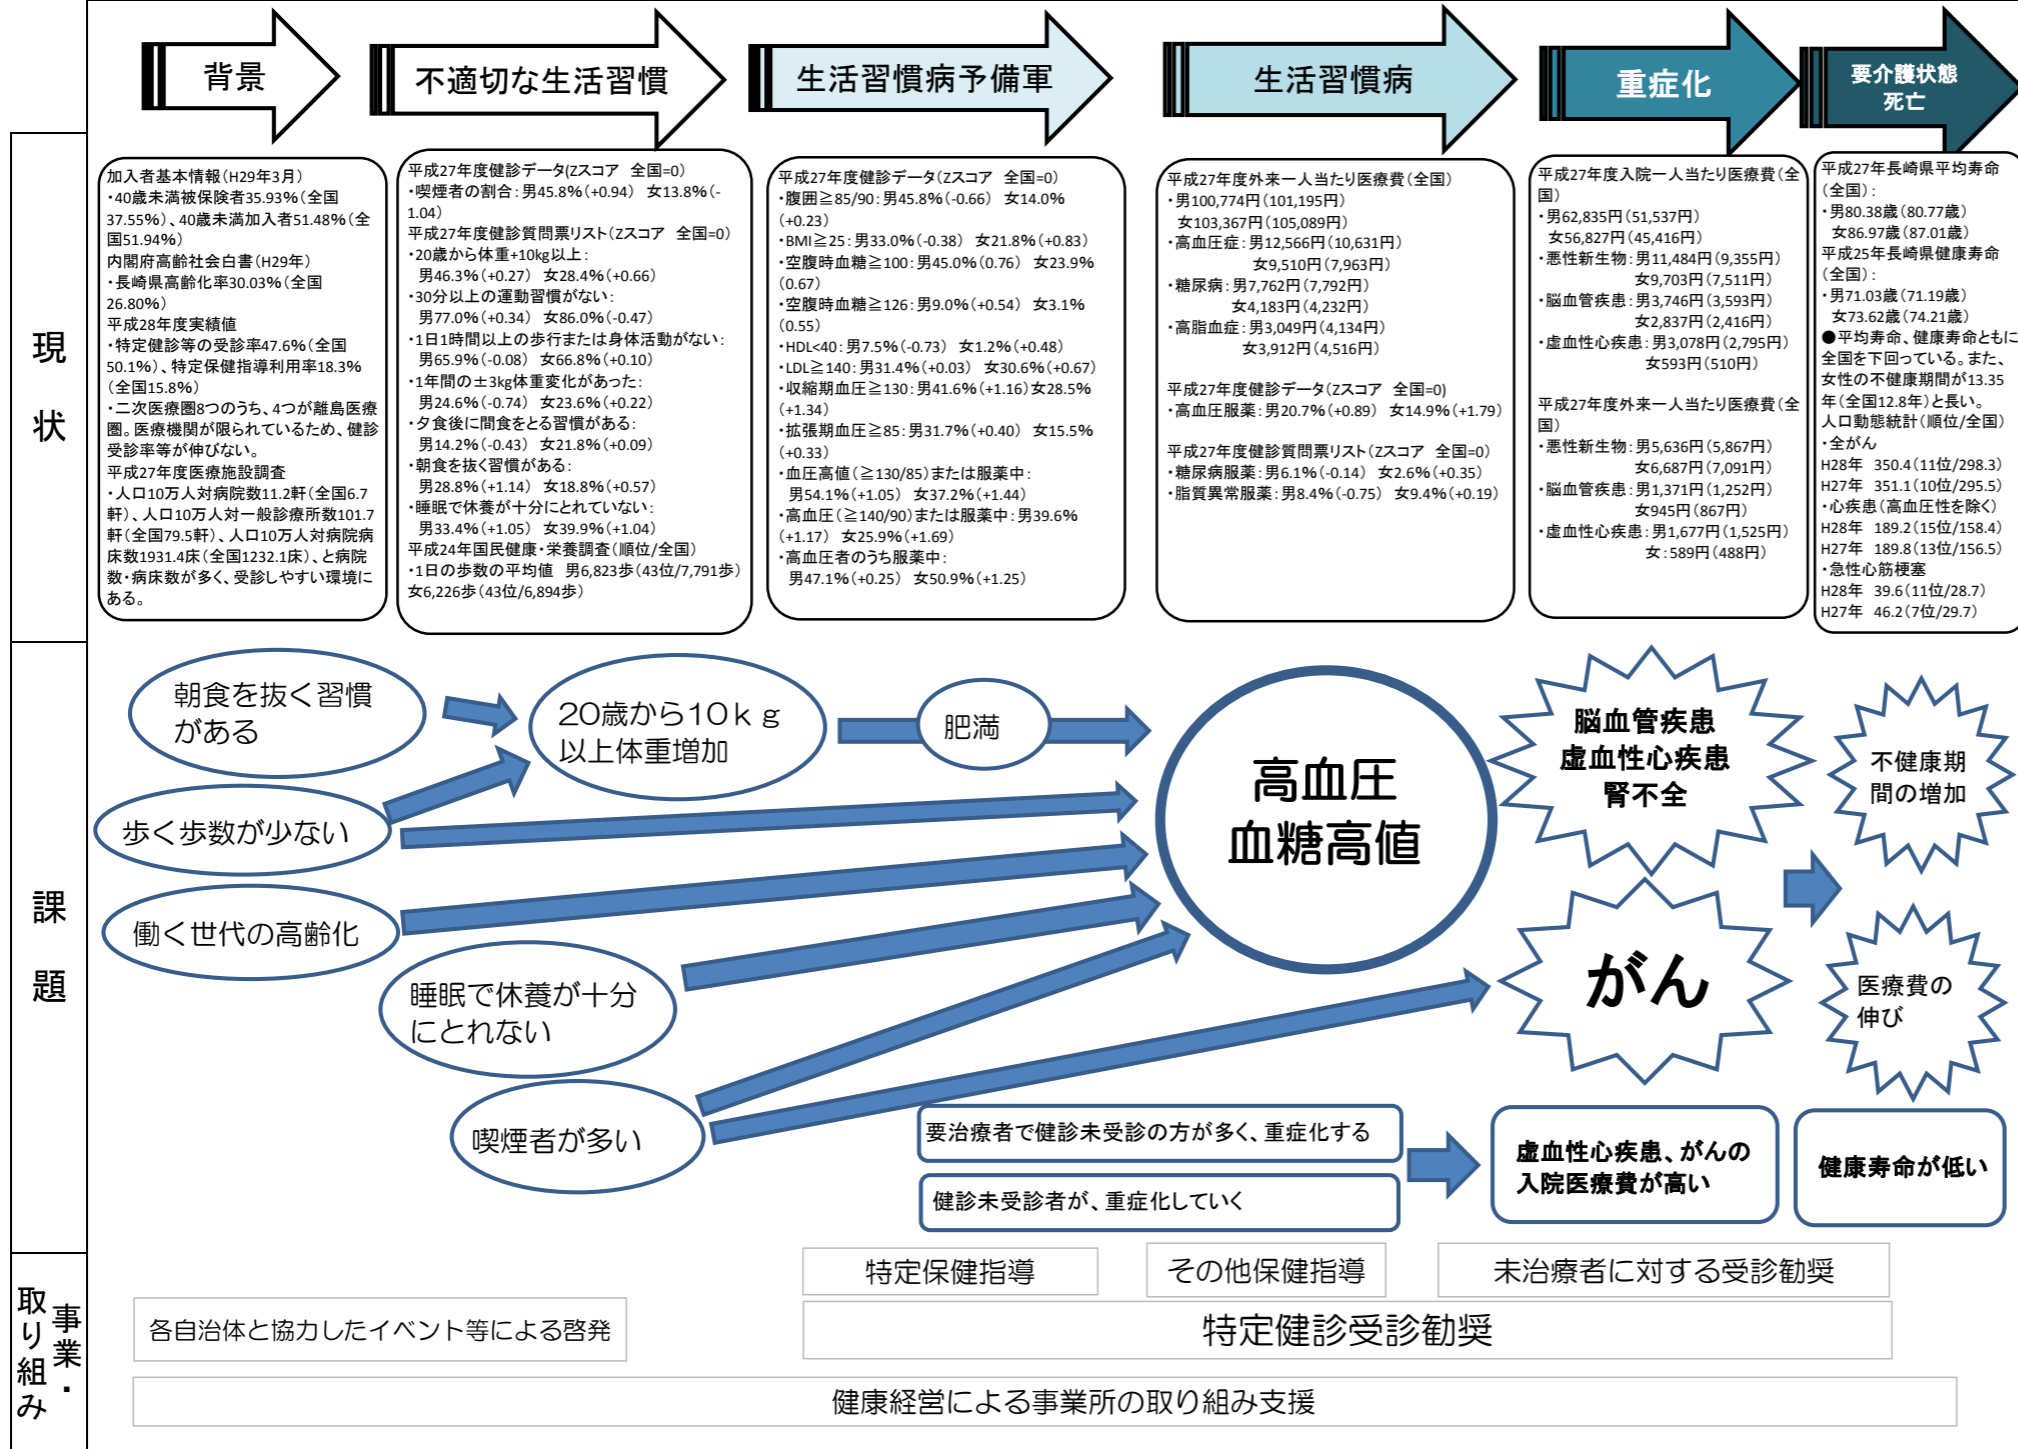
背景

不適切な生活習慣

生活習慣病予備軍

生活習慣病

重症化

要介護状態
死亡

現状

加入者基本情報（H29年3月）
・40歳未満被保険者35.93%（全国37.55%）、40歳未満加入者51.48%（全国51.94%）
内閣府高齢社会白書（H29年）
・長崎県高齢化率30.03%（全国26.80%）
平成28年度実績値
・特定健診等の受診率47.6%（全国50.1%）、特定保健指導利用率18.3%（全国15.8%）
・二次医療圏8つのうち、4つが離島医療圏。医療機関が限られているため、健診受診率等が伸びない。
平成27年度医療施設調査
・人口10万人対病院数11.2軒（全国6.7軒）、人口10万人対一般診療所数101.7軒（全国79.5軒）、人口10万人対病院病床数1931.4床（全国1232.1床）、と病院数・病床数が多く、受診しやすい環境にある。

平成27年度健診データ(Zスコア 全国=0)
・喫煙者の割合：男45.8%（+0.94） 女13.8%（-1.04）
平成27年度健診質問票リスト（Zスコア 全国=0）
・20歳から体重+10kg以上：
男46.3%（+0.27） 女28.4%（+0.66）
・30分以上の運動習慣がない：
男77.0%（+0.34） 女86.0%（-0.47）
・1日1時間以上の歩行または身体活動がない：
男65.9%（-0.08） 女66.8%（+0.10）
・1年間の±3kg体重変化があった：
男24.6%（-0.74） 女23.6%（+0.22）
・夕食後に間食をとる習慣がある：
男14.2%（-0.43） 女21.8%（+0.09）
・朝食を抜く習慣がある：
男28.8%（+1.14） 女18.8%（+0.57）
・睡眠で休養が十分にとれていない：
男33.4%（+1.05） 女39.9%（+1.04）
平成24年度国民健康・栄養調査（順位/全国）
・1日の歩数の平均値 男6,823歩（43位/7,791歩） 女6,226歩（43位/6,894歩）

平成27年度健診データ（Zスコア 全国=0）
・腹囲≧85/90：男45.8%（-0.66） 女14.0%（+0.23）
・BMI≧25：男33.0%（-0.38） 女21.8%（+0.83）
・空腹時血糖≧100：男45.0%（0.76） 女23.9%（0.67）
・空腹時血糖≧126：男9.0%（+0.54） 女3.1%（0.55）
・HDL<40：男7.5%（-0.73） 女1.2%（+0.48）
・LDL≧140：男31.4%（+0.03） 女30.6%（+0.67）
・収縮期血圧≧130：男41.6%（+1.16）女28.5%（+1.34）
・拡張期血圧≧85：男31.7%（+0.40） 女15.5%（+0.33）
・血圧高値（≧130/85）または服薬中：
男54.1%（+1.05） 女37.2%（+1.44）
・高血圧（≧140/90）または服薬中：男39.6%（+1.17） 女25.9%（+1.69）
・高血圧者のうち服薬中：
男47.1%（+0.25） 女50.9%（+1.25）

平成27年度外来一人当たり医療費（全国）
・男100,774円（101,195円）
女103,367円（105,089円）
・高血圧症：男12,566円（10,631円）
女9,510円（7,963円）
・糖尿病：男7,762円（7,792円）
女4,183円（4,232円）
・高脂血症：男3,049円（4,134円）
女3,912円（4,516円）

平成27年度健診データ（Zスコア 全国=0）
・高血圧服薬：男20.7%（+0.89） 女14.9%（+1.79）

平成27年度健診質問票リスト（Zスコア 全国=0）
・糖尿病服薬：男6.1%（-0.14） 女2.6%（+0.35）
・脂質異常服薬：男8.4%（-0.75） 女9.4%（+0.19）

平成27年度入院一人当たり医療費（全国）
・男62,835円（51,537円）
女56,827円（45,416円）
・悪性新生物：男11,484円（9,355円）
女9,703円（7,511円）
・脳血管疾患：男3,746円（3,593円）
女2,837円（2,416円）
・虚血性心疾患：男3,078円（2,795円）
女593円（510円）

平成27年度外来一人当たり医療費（全国）
・悪性新生物：男5,636円（5,867円）
女6,687円（7,091円）
・脳血管疾患：男1,371円（1,252円）
女945円（867円）
・虚血性心疾患：男1,677円（1,525円）
女：589円（488円）

平成27年長崎県平均寿命（全国）：
・男80.38歳（80.77歳）
女86.97歳（87.01歳）
平成25年長崎県健康寿命（全国）：
・男71.03歳（71.19歳）
女73.62歳（74.21歳）
●平均寿命、健康寿命ともに全国を下回っている。また、女性の不健康期間が13.35年（全国12.8年）と長い。
人口動態統計（順位/全国）
・全がん
H28年 350.4（11位/298.3）
H27年 351.1（10位/295.5）
・心疾患（高血圧性を除く）
H28年 189.2（15位/158.4）
H27年 189.8（13位/156.5）
・急性心筋梗塞
H28年 39.6（11位/28.7）
H27年 46.2（7位/29.7）

課題

朝食を抜く習慣がある

20歳から10ｋｇ以上体重増加

肥満

歩く歩数が少ない

働く世代の高齢化

睡眠で休養が十分にとれない

喫煙者が多い

高血圧
血糖高値

脳血管疾患
虚血性心疾患
腎不全

がん

不健康期間の増加

医療費の伸び

要治療者で健診未受診の方が多く、重症化する

健診未受診者が、重症化していく

虚血性心疾患、がんの入院医療費が高い

健康寿命が低い

事業・取り組み

特定保健指導

その他保健指導

未治療者に対する受診勧奨

各自治体と協力したイベント等による啓発

特定健診受診勧奨

健康経営による事業所の取り組み支援